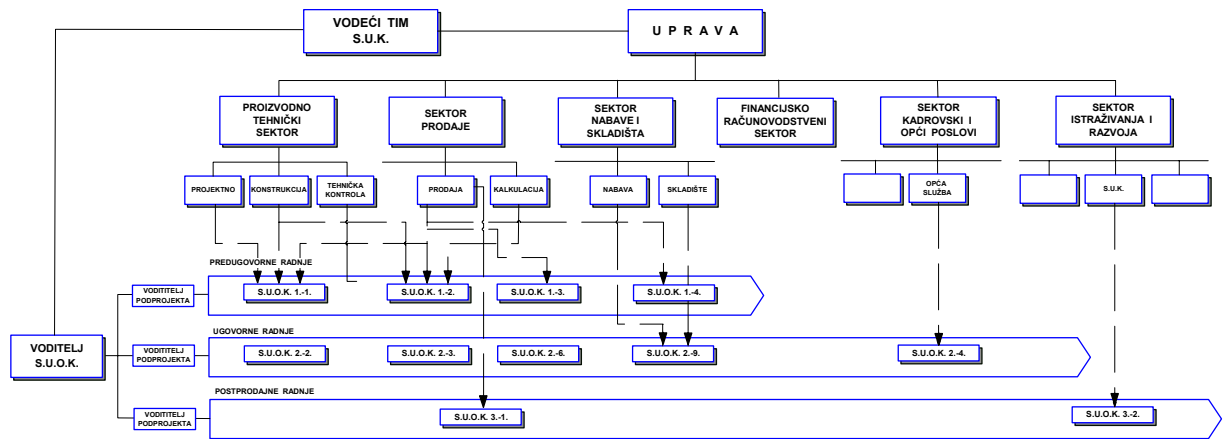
VODEĆI TIM S.U.K.

U P R A V A

PROIZVODNO TEHNIČKI SEKTOR

SEKTOR PRODAJE

SEKTOR NABAVE I SKLADIŠTA

FINANCIJSKO RAČUNOVODSTVENI SEKTOR

SEKTOR KADROVSKI I OPĆI POSLOVI

SEKTOR ISTRAŽIVANJA I RAZVOJA

PROJEKTNO

KONSTRUKCIJA

TEHNIČKA KONTROLA

PRODAJA

KALKULACIJA

NABAVA

SKLADIŠTE

OPĆA SLUŽBA

S.U.K.

PREDUGOVORNE RADNJE

VODITELJ PODPROJEKTA

S.U.O.K. 1.-1.

S.U.O.K. 1.-2.

S.U.O.K. 1.-3.

S.U.O.K. 1.-4.

UGOVORNE RADNJE

VODITELJ S.U.O.K.

VODITELJ PODPROJEKTA

S.U.O.K. 2.-2.

S.U.O.K. 2.-3.

S.U.O.K. 2.-6.

S.U.O.K. 2.-9.

S.U.O.K. 2.-4.

POSTPRODAJNE RADNJE

VODITELJ PODPROJEKTA

S.U.O.K. 3.-1.

S.U.O.K. 3.-2.